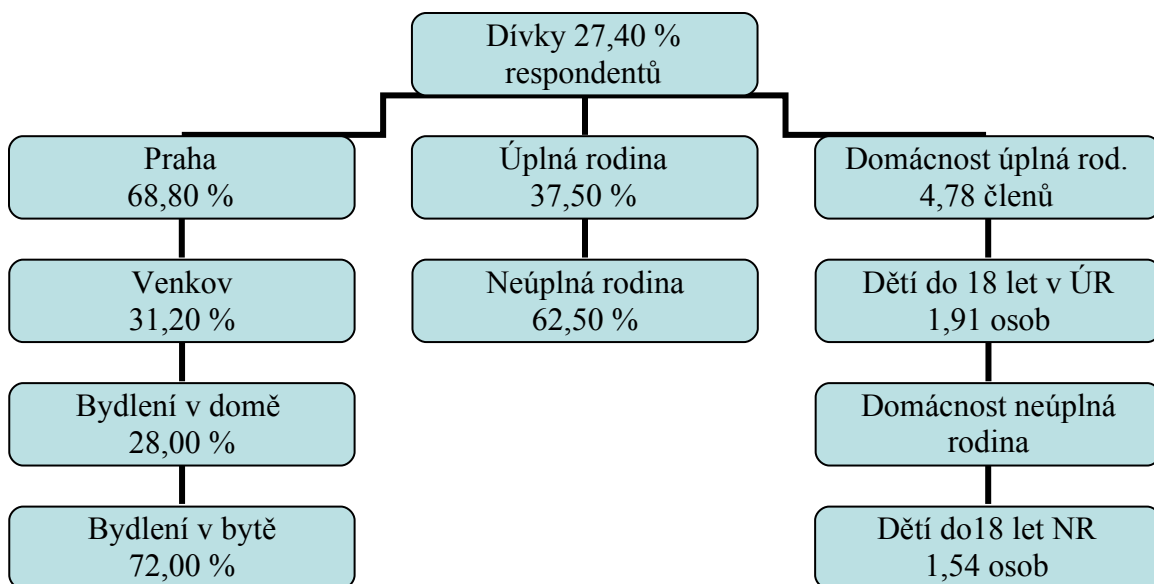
Dívky 27,40 % respondentů

Praha
68,80 %

Venkov
31,20 %

Bydlení v domě
28,00 %

Bydlení v bytě
72,00 %

Úplná rodina
37,50 %

Neúplná rodina
62,50 %

Domácnost úplná rod.
4,78 členů

Dětí do 18 let v ÚR
1,91 osob

Domácnost neúplná rodina

Dětí do18 let NR
1,54 osob